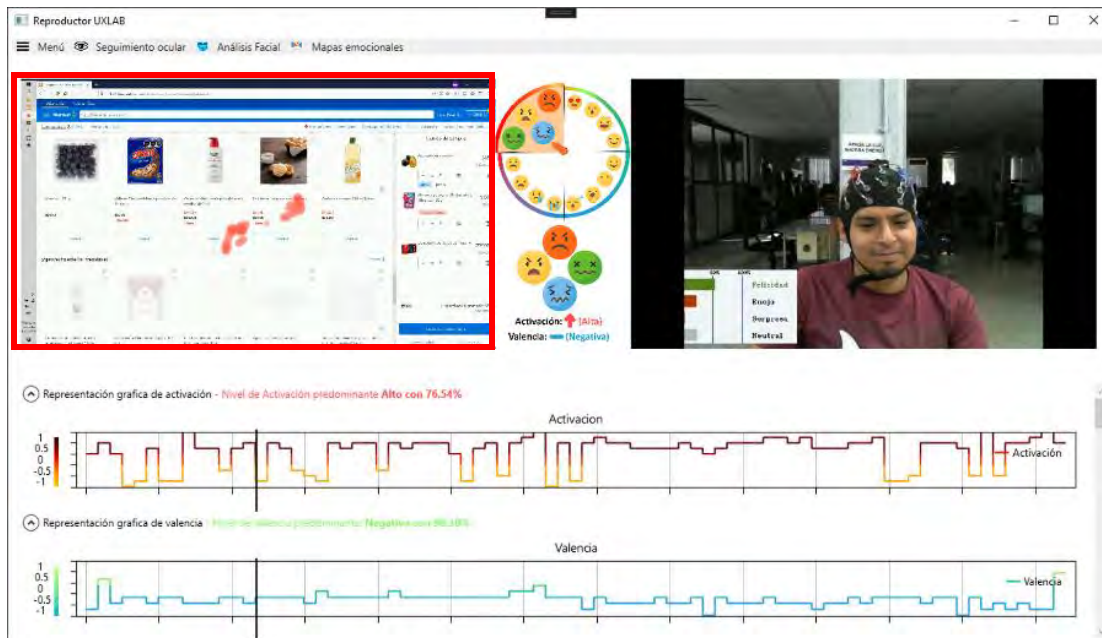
Reproductor UXLAB

Menú Seguimiento ocular Análisis Facial Mapas emocionales

Felicidad
Enojo
Sorpresa
Neutral

Activación: (Alta)
Valencia: (Negativa)

Representación grafica de activación - Nivel de Activación predominante Alto con 76.54%

Activacion

1
0.5
0
-0.5
-1

Activación

Representación grafica de valencia - Nivel de valencia predominante Negativo con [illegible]

Valencia

1
0.5
0
-0.5
-1

Valencia